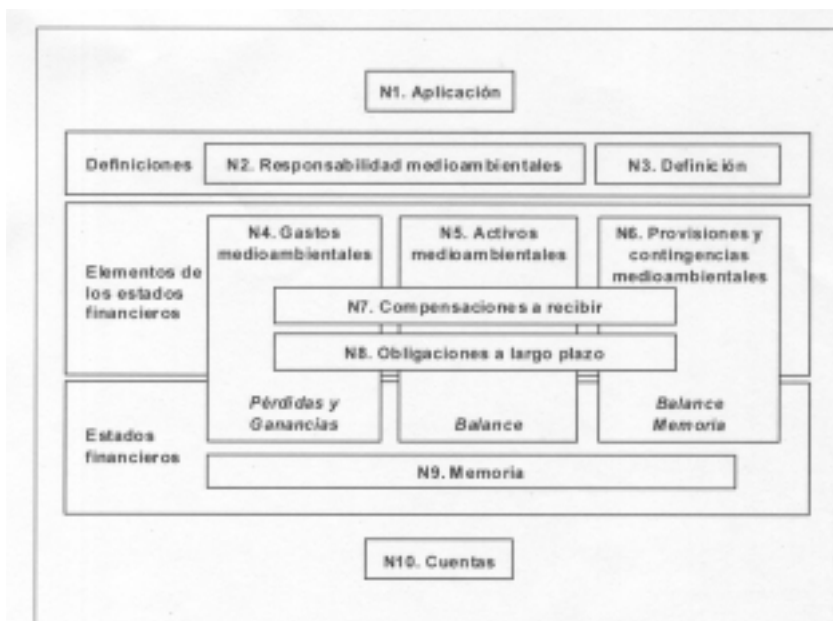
N1. Aplicación

Definiciones

N2. Responsabilidad medioambientales

N3. Definición

Elementos de los estados financieros

N4. Gastos medioambientales

N5. Activos medioambientales

N6. Provisiones y contingencias medioambientales

N7. Compensaciones a recibir

N8. Obligaciones a largo plazo

Estados financieros

Pérdidas y Ganancias

Balance

Balance Memoria

N9. Memoria

N10. Cuentas